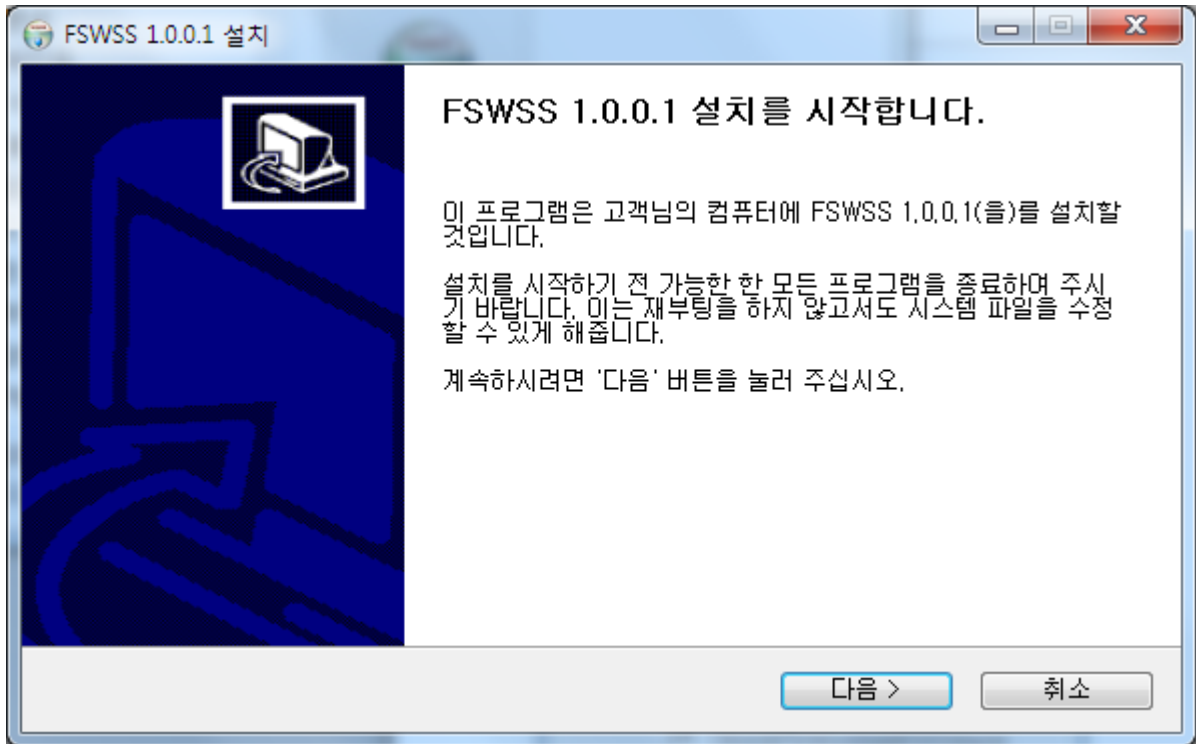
FSWSS 1.0.0.1 설치

FSWSS 1.0.0.1 설치를 시작합니다.

이 프로그램은 고객님의 컴퓨터에 FSWSS 1.0.0.1(을)를 설치할 것입니다.

설치를 시작하기 전 가능한 한 모든 프로그램을 종료하여 주시기 바랍니다. 이는 재부팅을 하지 않고서도 시스템 파일을 수정할 수 있게 해줍니다.

계속하시려면 '다음' 버튼을 눌러 주십시오.

다음 >
취소